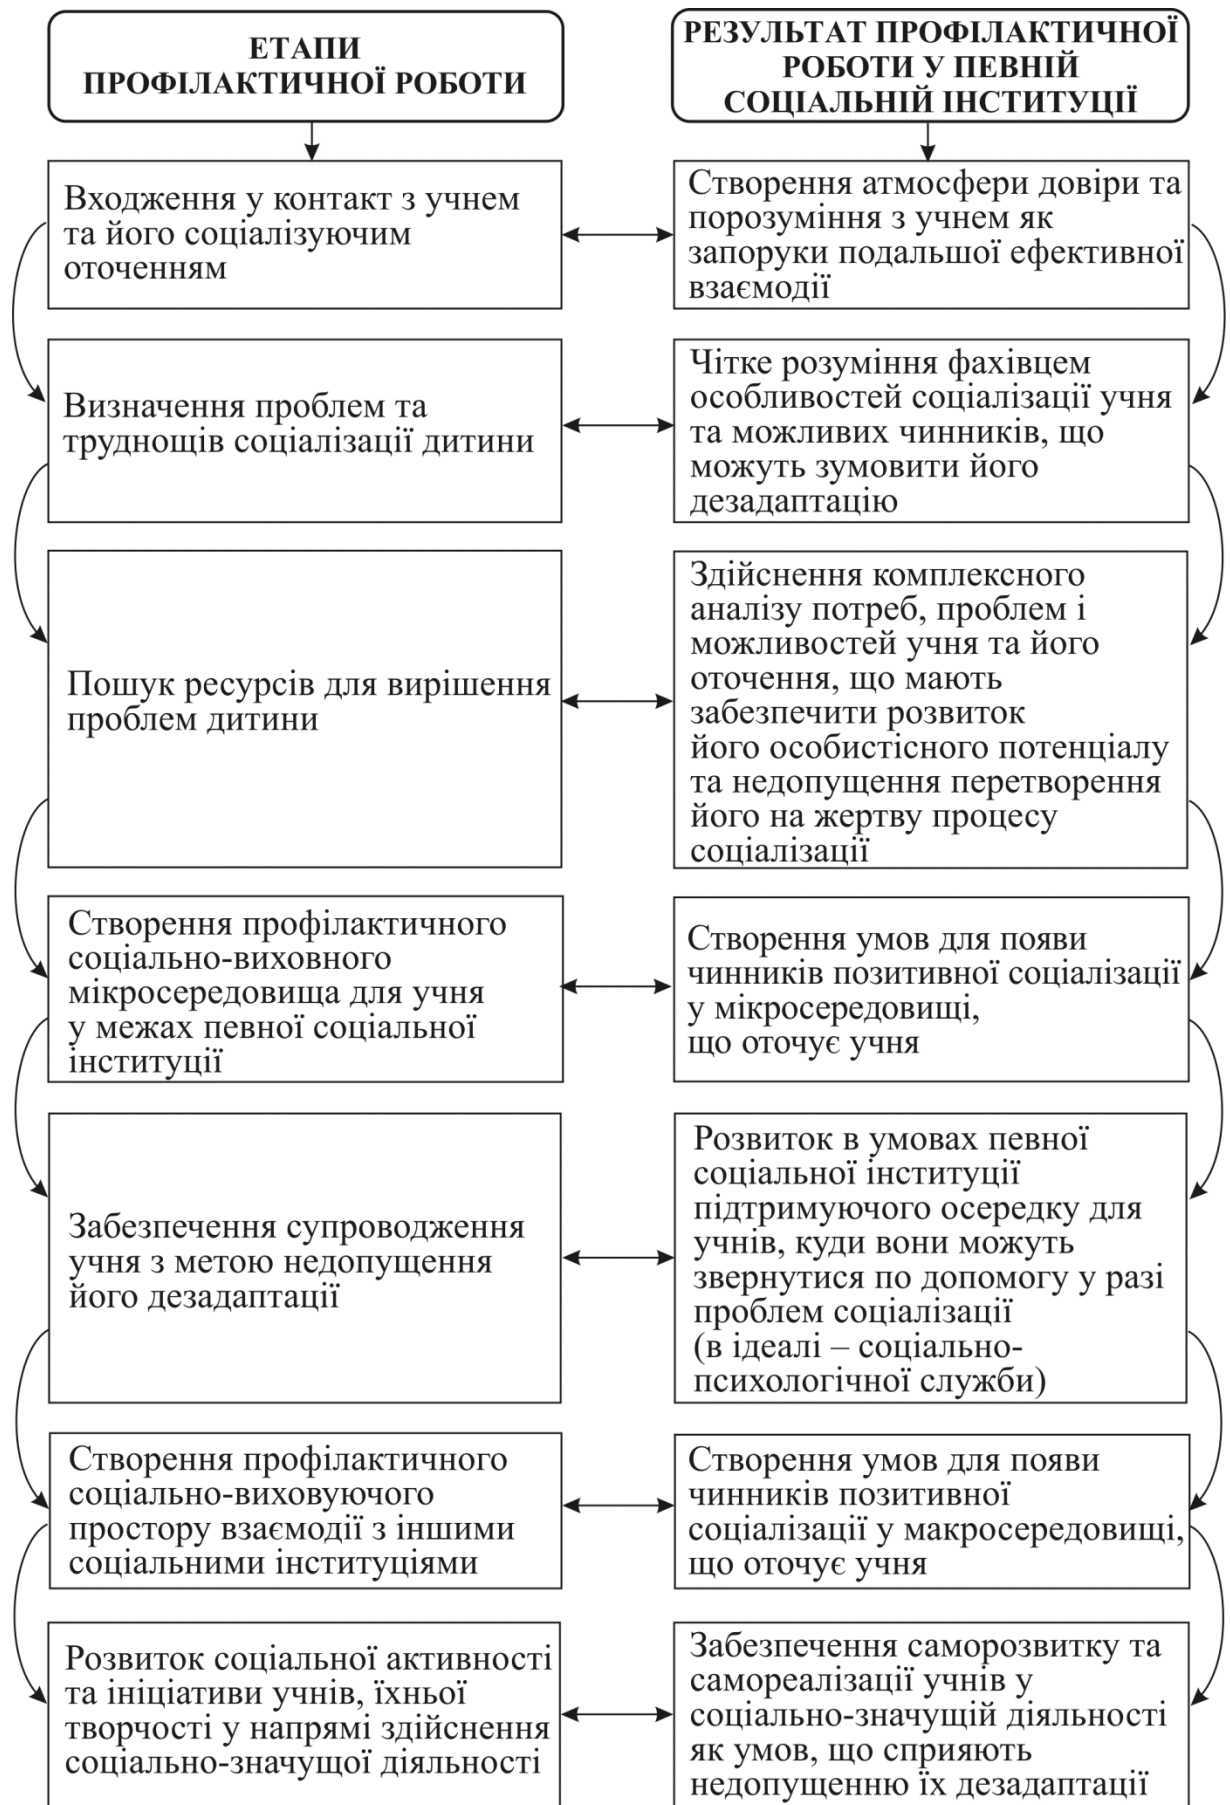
ЕТАПИ ПРОФІЛАКТИЧНОЇ РОБОТИ

РЕЗУЛЬТАТ ПРОФІЛАКТИЧНОЇ РОБОТИ У ПЕВНІЙ СОЦІАЛЬНІЙ ІНСТИТУЦІЇ

Входження у контакт з учнем та його соціалізуючим оточенням

Створення атмосфери довіри та порозуміння з учнем як запоруки подальшої ефективної взаємодії

Визначення проблем та труднощів соціалізації дитини

Чітке розуміння фахівцем особливостей соціалізації учня та можливих чинників, що можуть зумовити його дезадаптацію

Пошук ресурсів для вирішення проблем дитини

Здійснення комплексного аналізу потреб, проблем і можливостей учня та його оточення, що мають забезпечити розвиток його особистісного потенціалу та недопущення перетворення його на жертву процесу соціалізації

Створення профілактичного соціально-виховного мікросередовища для учня у межах певної соціальної інституції

Створення умов для появи чинників позитивної соціалізації у мікросередовищі, що оточує учня

Забезпечення супроводження учня з метою недопущення його дезадаптації

Розвиток в умовах певної соціальної інституції підтримуючого осередку для учнів, куди вони можуть звернутися по допомогу у разі проблем соціалізації (в ідеалі – соціально-психологічної служби)

Створення профілактичного соціально-виховуючого простору взаємодії з іншими соціальними інституціями

Створення умов для появи чинників позитивної соціалізації у макросередовищі, що оточує учня

Розвиток соціальної активності та ініціативи учнів, їхньої творчості у напрямі здійснення соціально-значущої діяльності

Забезпечення саморозвитку та самореалізації учнів у соціально-значущій діяльності як умов, що сприяють недопущенню їх дезадаптації